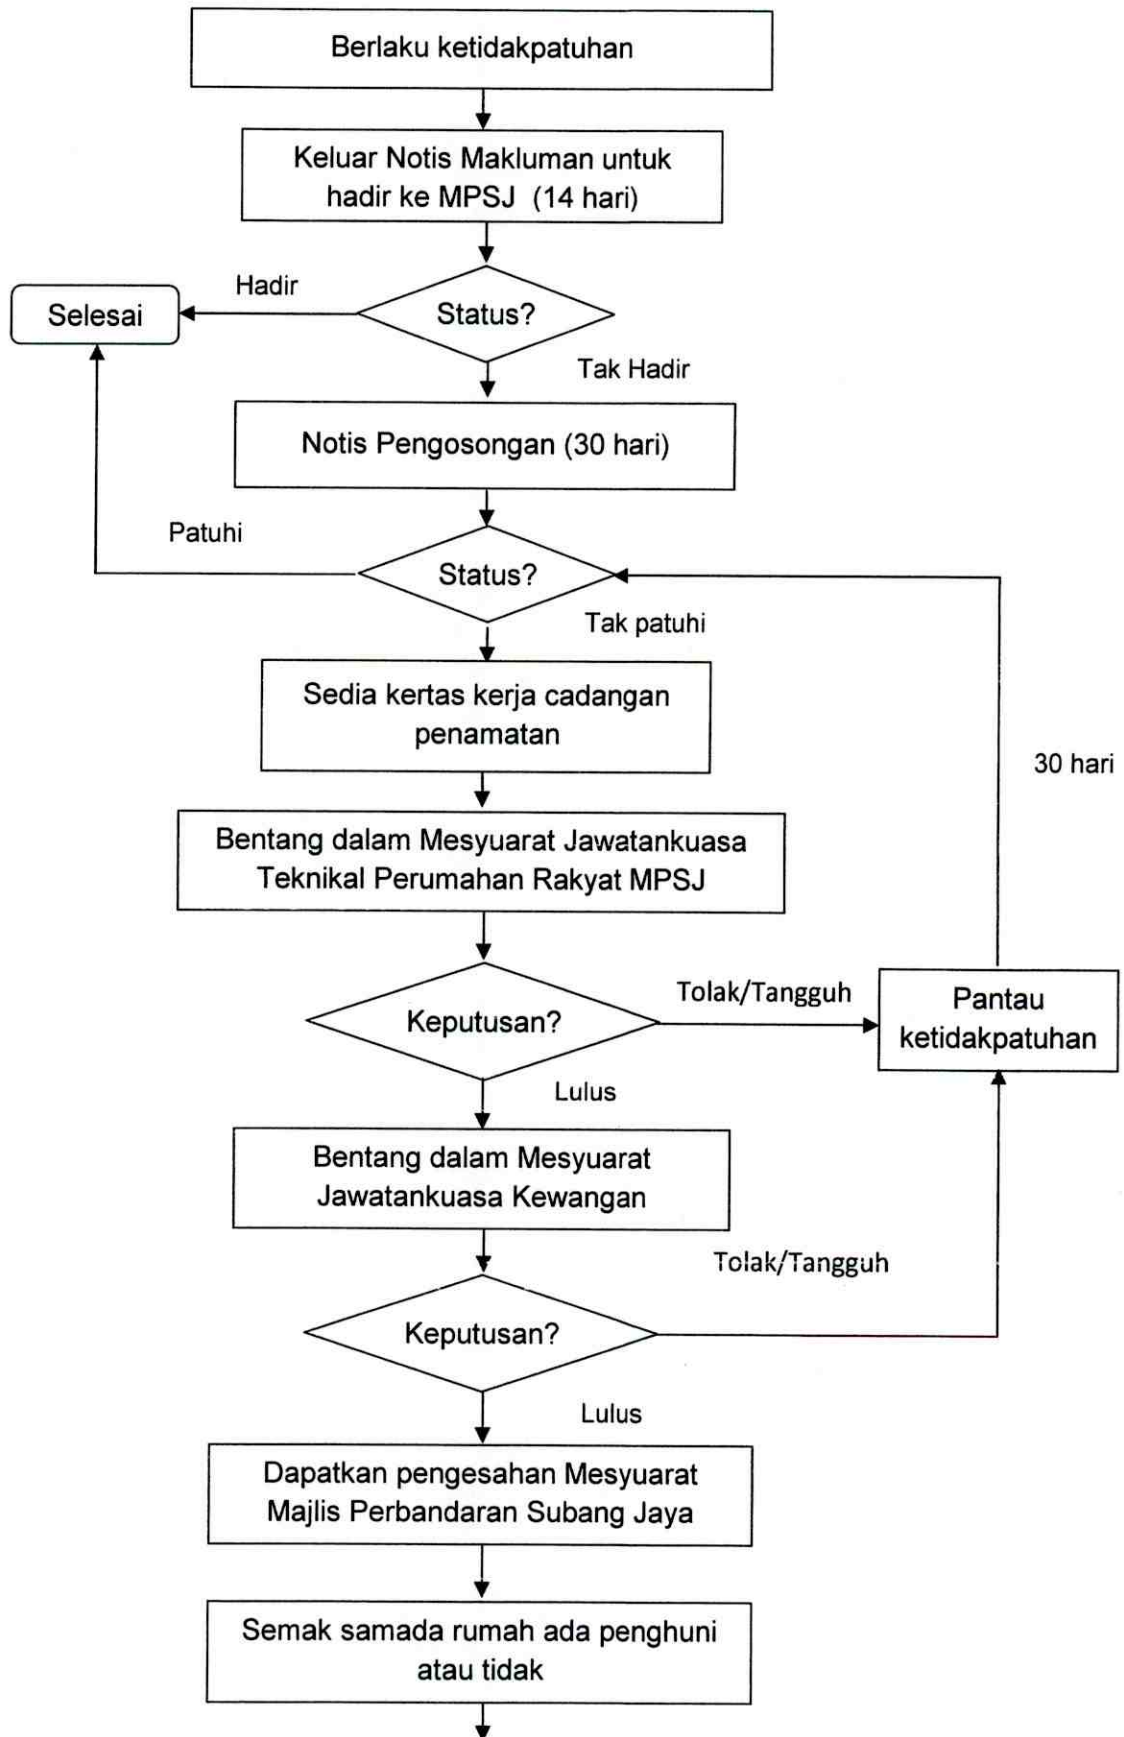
Berlaku ketidakpatuhan

Keluar Notis Makluman untuk hadir ke MPSJ (14 hari)

Hadir

Selesai

Status?

Tak Hadir

Notis Pengosongan (30 hari)

Patuhi

Status?

Tak patuhi

Sedia kertas kerja cadangan penamatan

30 hari

Bentang dalam Mesyuarat Jawatankuasa Teknikal Perumahan Rakyat MPSJ

Keputusan?

Tolak/Tangguh

Pantau ketidakpatuhan

Lulus

Bentang dalam Mesyuarat Jawatankuasa Kewangan

Tolak/Tangguh

Keputusan?

Lulus

Dapatkan pengesahan Mesyuarat Majlis Perbandaran Subang Jaya

Semak samada rumah ada penghuni atau tidak